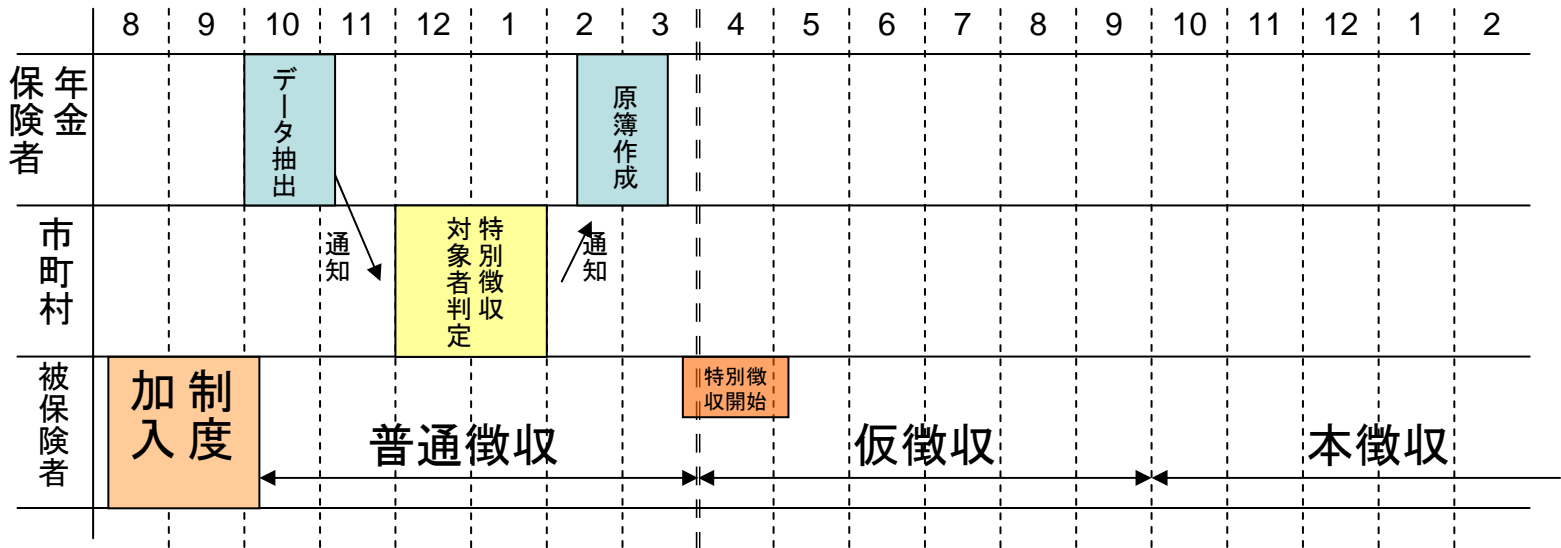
| | 8 | 9 | 10 | 11 | 12 | 1 | 2 | 3 | 4 | 5 | 6 | 7 | 8 | 9 | 10 | 11 | 12 | 1 | 2 |
|---|---|---|---|---|---|---|---|---|---|---|---|---|---|---|---|---|---|---|---|
| 年金保険者 | | | データ抽出 | | | | 原簿作成 | | | | | | | | | | | | |
| 市町村 | | | | 通知 | 特別徴収対象者判定 | | 通知 | | | | | | | | | | | | |
| 被保険者 | 制度加入 | | 普通徴収 | | | | | | 特別徴収開始 仮徴収 | | | | | | 本徴収 | | | | |